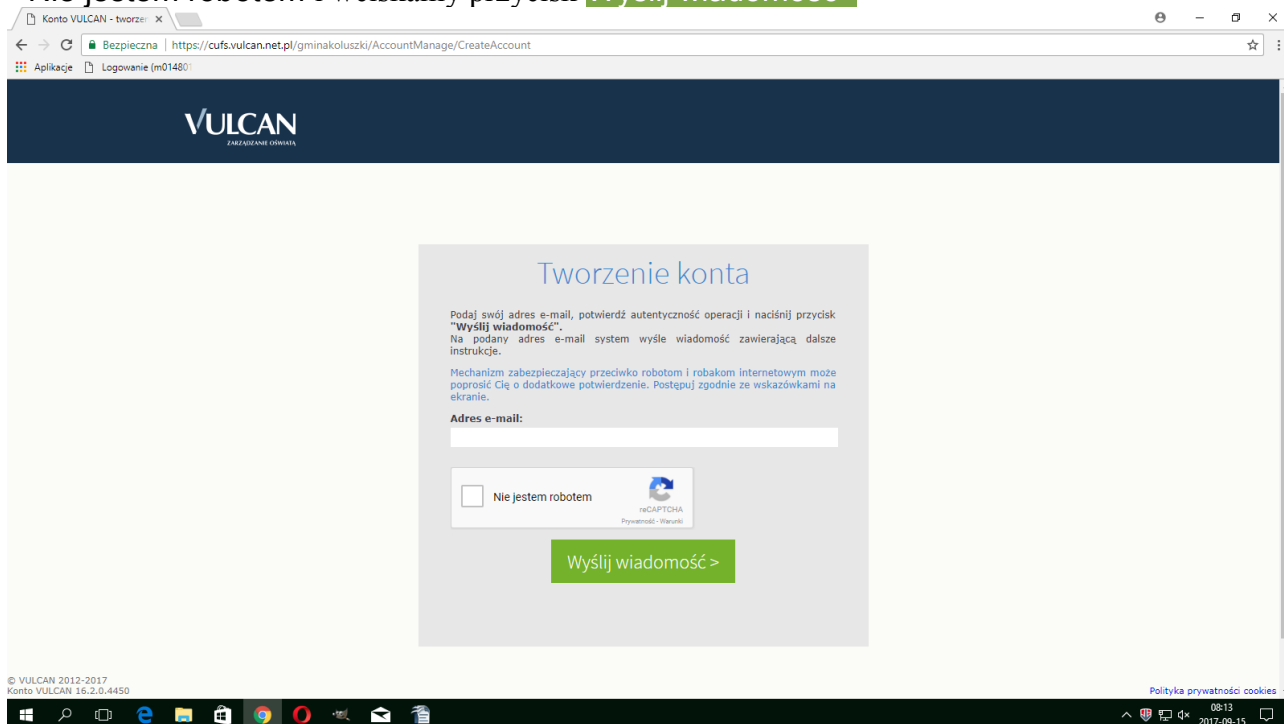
Nie jestem robotem i wciśnij przycisk Wyślij wiadomość

Konto VULCAN - tworzen ×

Bezpieczna | https://cufs.vulcan.net.pl/gminakoluszki/AccountManage/CreateAccount

Aplikacje Logowanie (m014801

VULCAN
ZARZĄDZANIE OŚWIATĄ

Tworzenie konta

Podaj swój adres e-mail, potwierdź autentyczność operacji i naciśnij przycisk "Wyślij wiadomość".
Na podany adres e-mail system wyśle wiadomość zawierającą dalsze instrukcje.

Mechanizm zabezpieczający przeciwko robotom i robakom internetowym może poprosić Cię o dodatkowe potwierdzenie. Postępuj zgodnie ze wskazówkami na ekranie.

Adres e-mail:

Nie jestem robotem
reCAPTCHA
Prywatność - Warunki

Wyślij wiadomość >

© VULCAN 2012-2017
Konto VULCAN 16.2.0.4450

Polityka prywatności cookies

08:13
2017-09-15